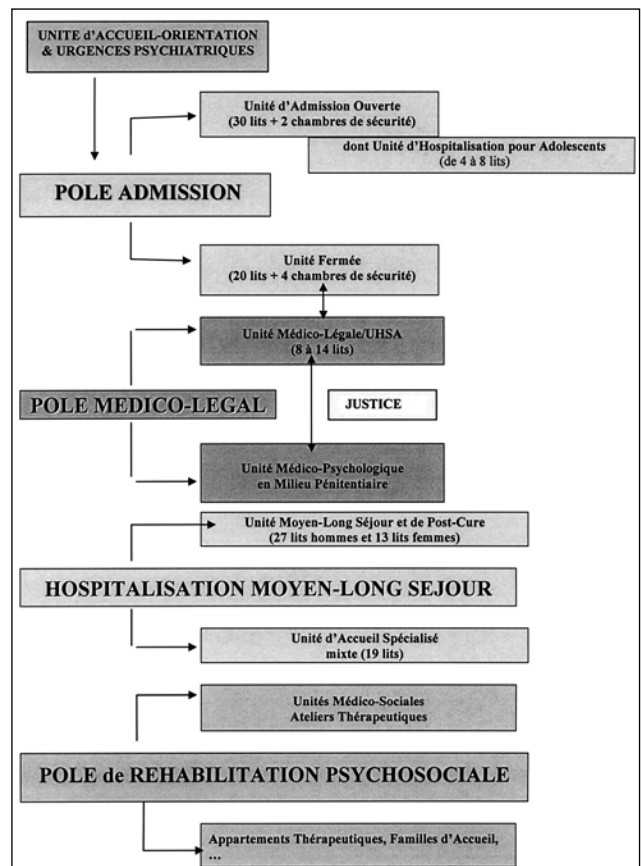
UNITE d'ACCUEIL-ORIENTATION & URGENCES PSYCHIATRIQUES

Unité d'Admission Ouverte (30 lits + 2 chambres de sécurité)

dont Unité d'Hospitalisation pour Adolescents (de 4 à 8 lits)

POLE ADMISSION

Unité Fermée (20 lits + 4 chambres de sécurité)

Unité Médico-Légale/UHSA (8 à 14 lits)

POLE MEDICO-LEGAL

JUSTICE

Unité Médico-Psychologique en Milieu Pénitentiaire

Unité Moyen-Long Séjour et de Post-Cure (27 lits hommes et 13 lits femmes)

HOSPITALISATION MOYEN-LONG SEJOUR

Unité d'Accueil Spécialisé mixte (19 lits)

Unités Médico-Sociales Ateliers Thérapeutiques

POLE de REHABILITATION PSYCHOSOCIALE

Appartements Thérapeutiques, Familles d'Accueil, …